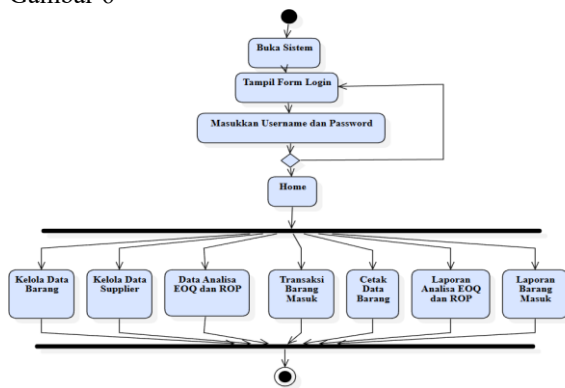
Gambar 6

Buka Sistem

Tampil Form Login

Masukkan Username dan Password

Home

Kelola Data Barang

Kelola Data Supplier

Data Analisa EOQ dan ROP

Transaksi Barang Masuk

Cetak Data Barang

Laporan Analisa EOQ dan ROP

Laporan Barang Masuk